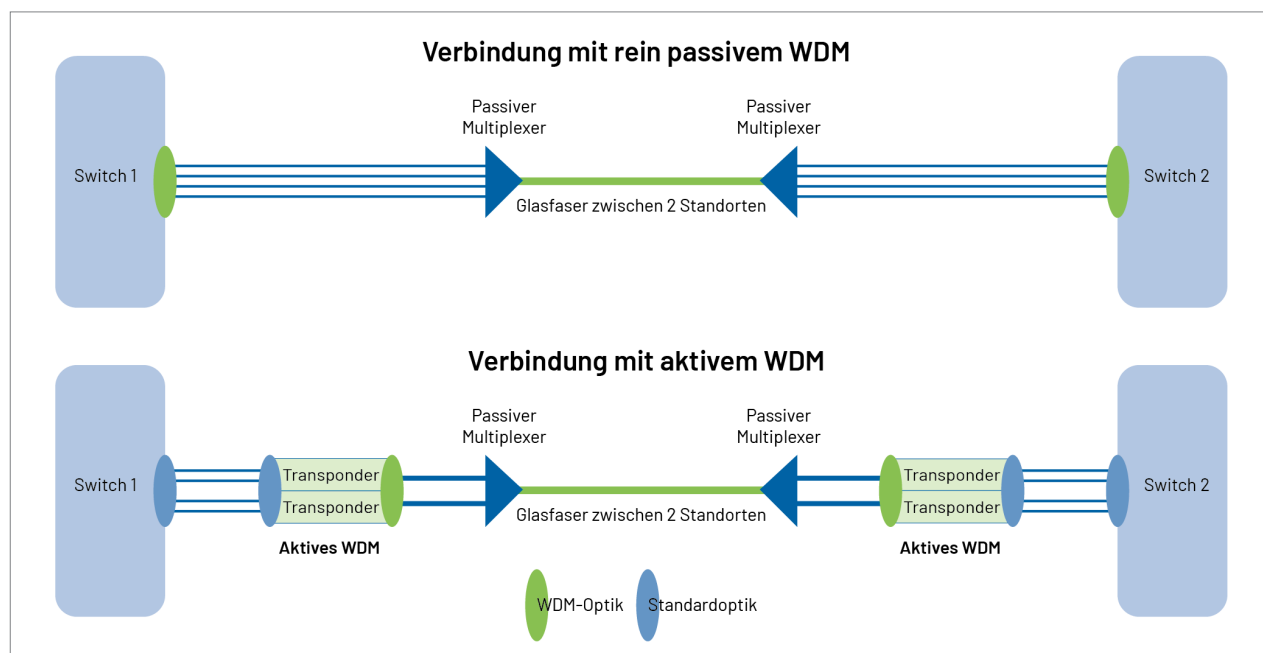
Verbindung mit rein passivem WDM

Switch 1

Passiver Multiplexer

Passiver Multiplexer

Switch 2

Glasfaser zwischen 2 Standorten

Verbindung mit aktivem WDM

Switch 1

Transponder

Transponder

Aktives WDM

Passiver Multiplexer

Passiver Multiplexer

Glasfaser zwischen 2 Standorten

Transponder

Transponder

Aktives WDM

Switch 2

WDM-Optik

Standardoptik